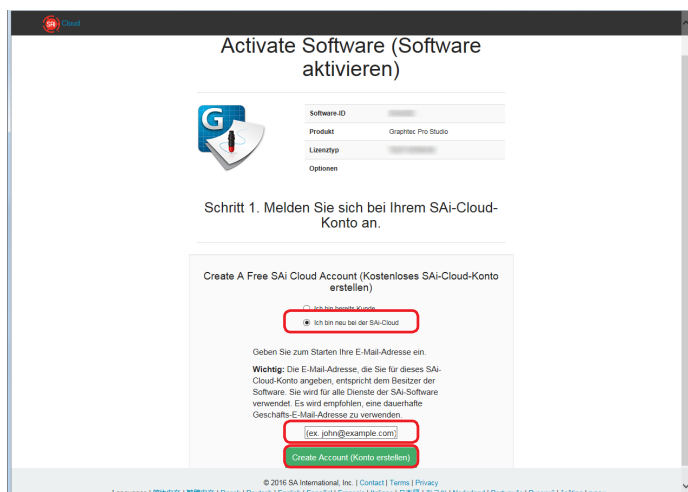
SAi Cloud

Activate Software (Software aktivieren)

| | |
|---|---|
| Software-ID | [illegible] |
| Produkt | Graphtec Pro Studio |
| Lizenztyp | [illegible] |
| Optionen | |

Schritt 1. Melden Sie sich bei Ihrem SAi-Cloud-Konto an.

Create A Free SAi Cloud Account (Kostenloses SAi-Cloud-Konto erstellen)

Ich bin bereits Kunde

Ich bin neu bei der SAi-Cloud

Geben Sie zum Starten Ihre E-Mail-Adresse ein.

Wichtig: Die E-Mail-Adresse, die Sie für dieses SAi-Cloud-Konto angeben, entspricht dem Besitzer der Software. Sie wird für alle Dienste der SAi-Software verwendet. Es wird empfohlen, eine dauerhafte Geschäfts-E-Mail-Adresse zu verwenden.

(ex. john@example.com)

Create Account (Konto erstellen)

© 2016 SA International, Inc. | Contact | Terms | Privacy

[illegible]